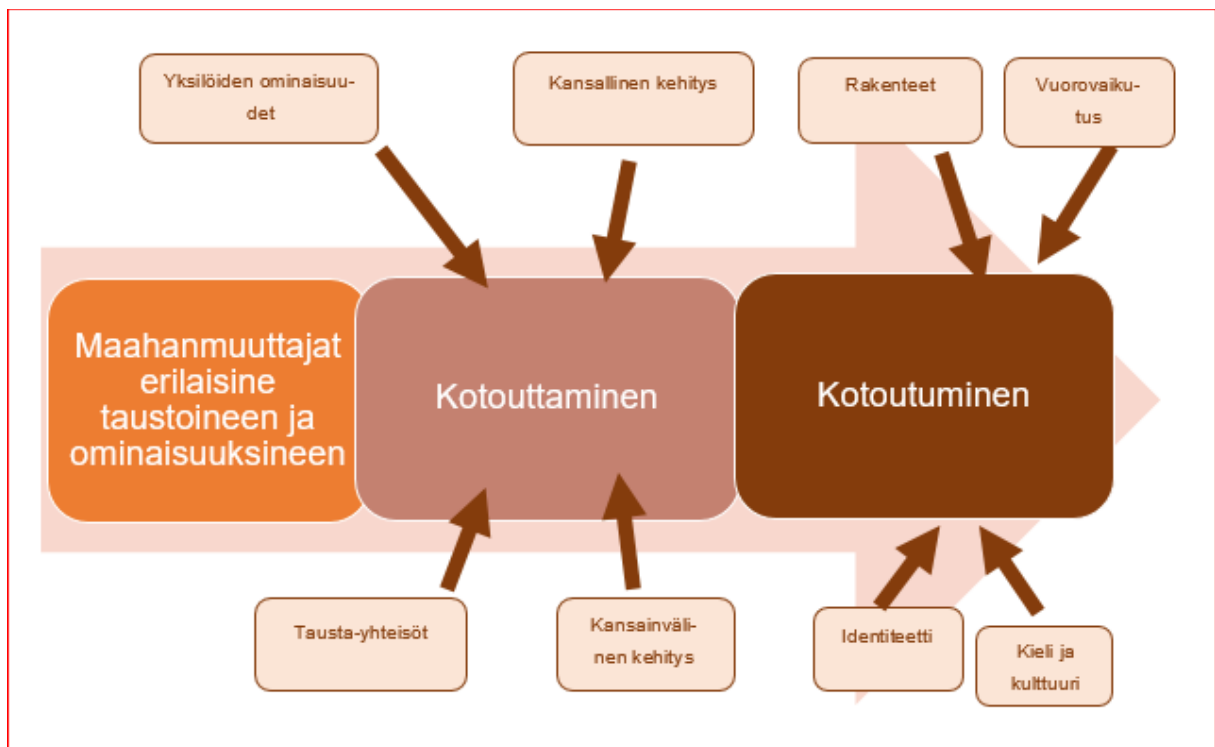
Yksilöiden ominaisuudet

Kansallinen kehitys

Rakenteet

Vuorovaikutus

Maahanmuuttajat erilaisine taustoineen ja ominaisuuksineen

Kotouttaminen

Kotoutuminen

Tausta-yhteisöt

Kansainvälinen kehitys

Identiteetti

Kieli ja kulttuuri